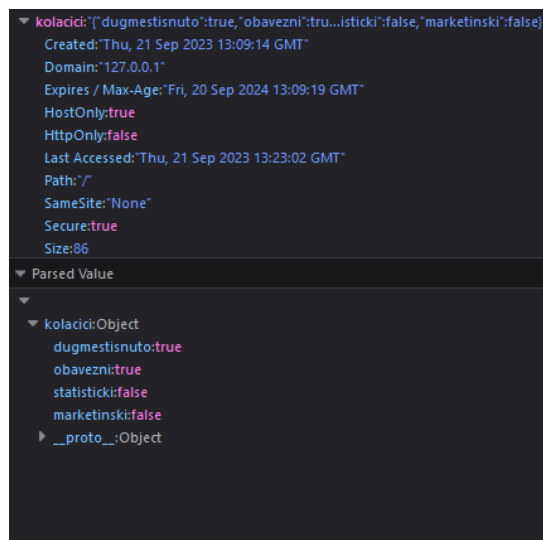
kolacici:"{"dugmestisnuto":true,"obavezni":tru...isticki":false,"marketinski":false}
Created:"Thu, 21 Sep 2023 13:09:14 GMT"
Domain:"127.0.0.1"
Expires / Max-Age:"Fri, 20 Sep 2024 13:09:19 GMT"
HostOnly:true
HttpOnly:false
Last Accessed:"Thu, 21 Sep 2023 13:23:02 GMT"
Path:"/"
SameSite:"None"
Secure:true
Size:86

Parsed Value

kolacici:Object
dugmestisnuto:true
obavezni:true
statisticki:false
marketinski:false
__proto__:Object